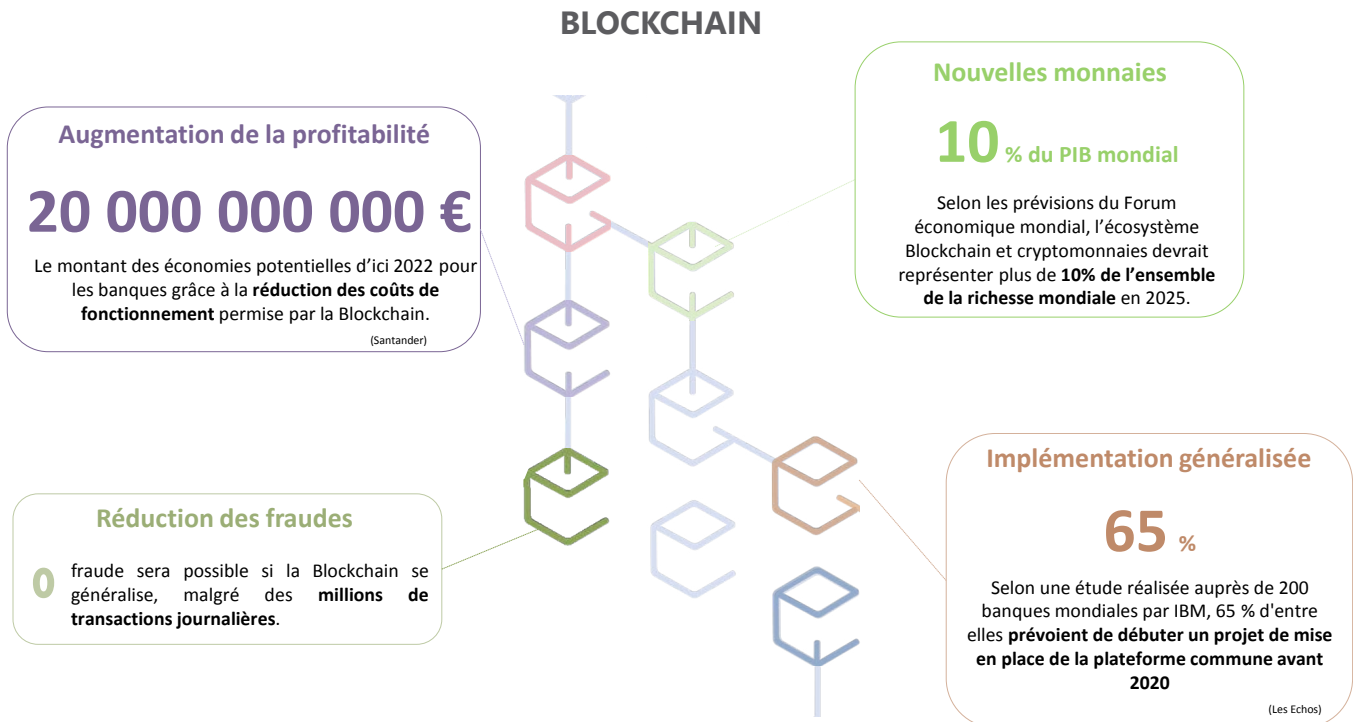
BLOCKCHAIN

Augmentation de la profitabilité

20 000 000 000 €

Le montant des économies potentielles d'ici 2022 pour les banques grâce à la **réduction des coûts de fonctionnement** permise par la Blockchain.

(Santander)

Nouvelles monnaies

10 % du PIB mondial

Selon les prévisions du Forum économique mondial, l'écosystème Blockchain et cryptomonnaies devrait représenter plus de **10% de l'ensemble de la richesse mondiale** en 2025.

Réduction des fraudes

0 fraude sera possible si la Blockchain se généralise, malgré des **millions de transactions journalières**.

Implémentation généralisée

65 %

Selon une étude réalisée auprès de 200 banques mondiales par IBM, 65 % d'entre elles **prévoient de débuter un projet de mise en place de la plateforme commune avant 2020**

(Les Echos)